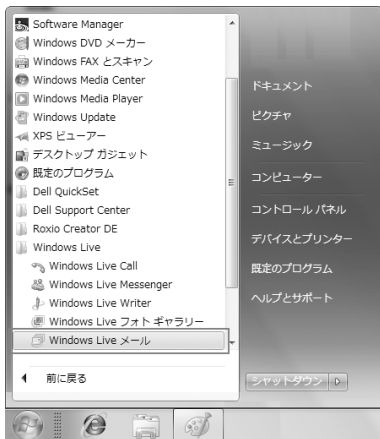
Software Manager
Windows DVD メーカー
Windows FAX とスキャン
Windows Media Center
Windows Media Player
Windows Update
XPS ビューアー
デスクトップ ガジェット
既定のプログラム
Dell QuickSet
Dell Support Center
Roxio Creator DE
Windows Live
Windows Live Call
Windows Live Messenger
Windows Live Writer
Windows Live フォト ギャラリー
Windows Live メール

前に戻る

ドキュメント
ピクチャ
ミュージック
コンピューター
コントロール パネル
デバイスとプリンター
既定のプログラム
ヘルプとサポート

シャットダウン